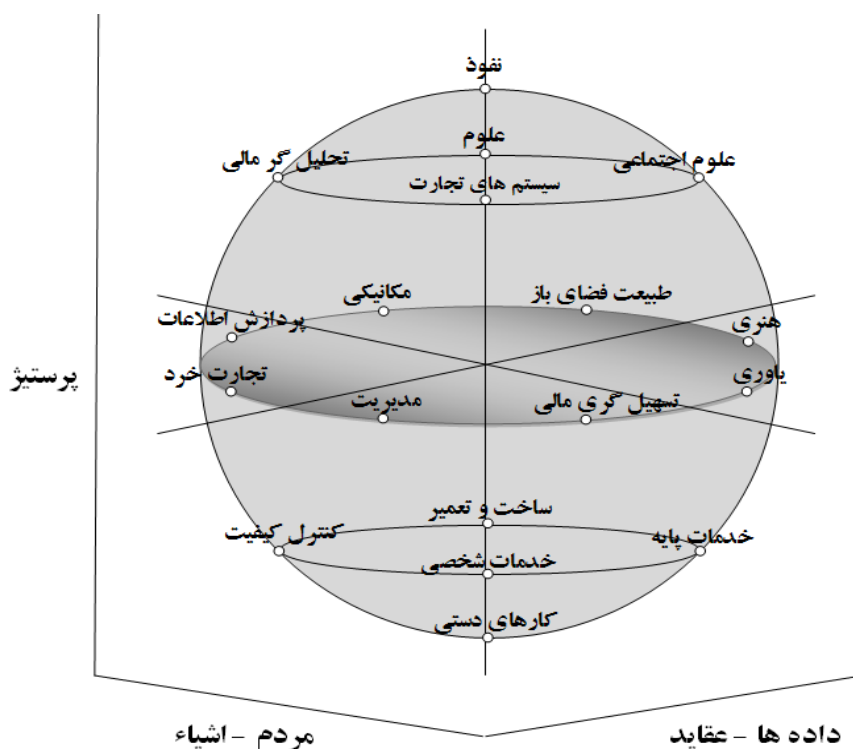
نفوذ
علوم
تحلیل گر مالی
علوم اجتماعی
سیستم های تجارت
مکانیکی
طبیعت فضای باز
پردازش اطلاعات
هنری
تجارت خرد
یاوری
مدیریت
تسهیل گری مالی
ساخت و تعمیر
کنترل کیفیت
خدمات پایه
خدمات شخصی
کارهای دستی
پرستیژ
مردم - اشیاء
داده ها - عقاید